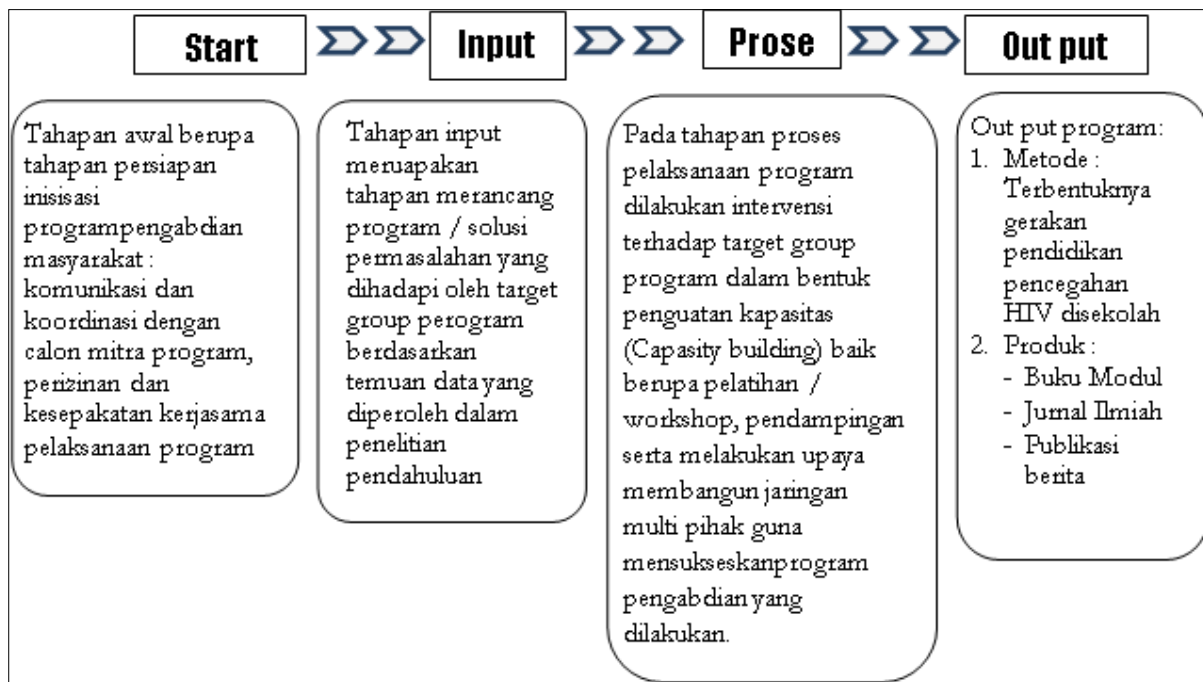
Start

Input

Prose

Out put

Tahapan awal berupa tahapan persiapan inisisasi programpengabdian masyarakat : komunikasi dan koordinasi dengan calon mitra program, perizinan dan kesepakatan kerjasama pelaksanaan program

Tahapan input meruapakan tahapan merancang program / solusi permasalahan yang dihadapi oleh target group perogram berdasarkan temuan data yang diperoleh dalam penelitian pendahuluan

Pada tahapan proses pelaksanaan program dilakukan intervensi terhadap target group program dalam bentuk penguatan kapasitas (Capasity building) baik berupa pelatihan / workshop, pendampingan serta melakukan upaya membangun jaringan multi pihak guna mensukseskanprogram pengabdian yang dilakukan.

Out put program:
1. Metode : Terbentuknya gerakan pendidikan pencegahan HIV disekolah
2. Produk :
- Buku Modul
- Jurnal Ilmiah
- Publikasi berita